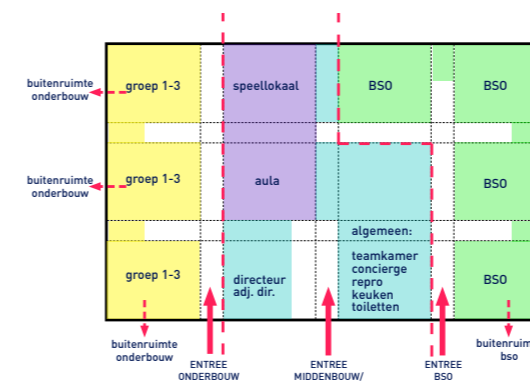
buitenruimte onderbouw

groep 1-3

speellokaal

BSO

BSO

buitenruimte onderbouw

groep 1-3

aula

BSO

groep 1-3

directeur adj. dir.

algemeen: teamkamer concierge repro keuken toiletten

BSO

buitenruimte onderbouw

ENTREE ONDERBOUW

ENTREE MIDDENBOUW/

ENTREE BSO

buitenruimte bso